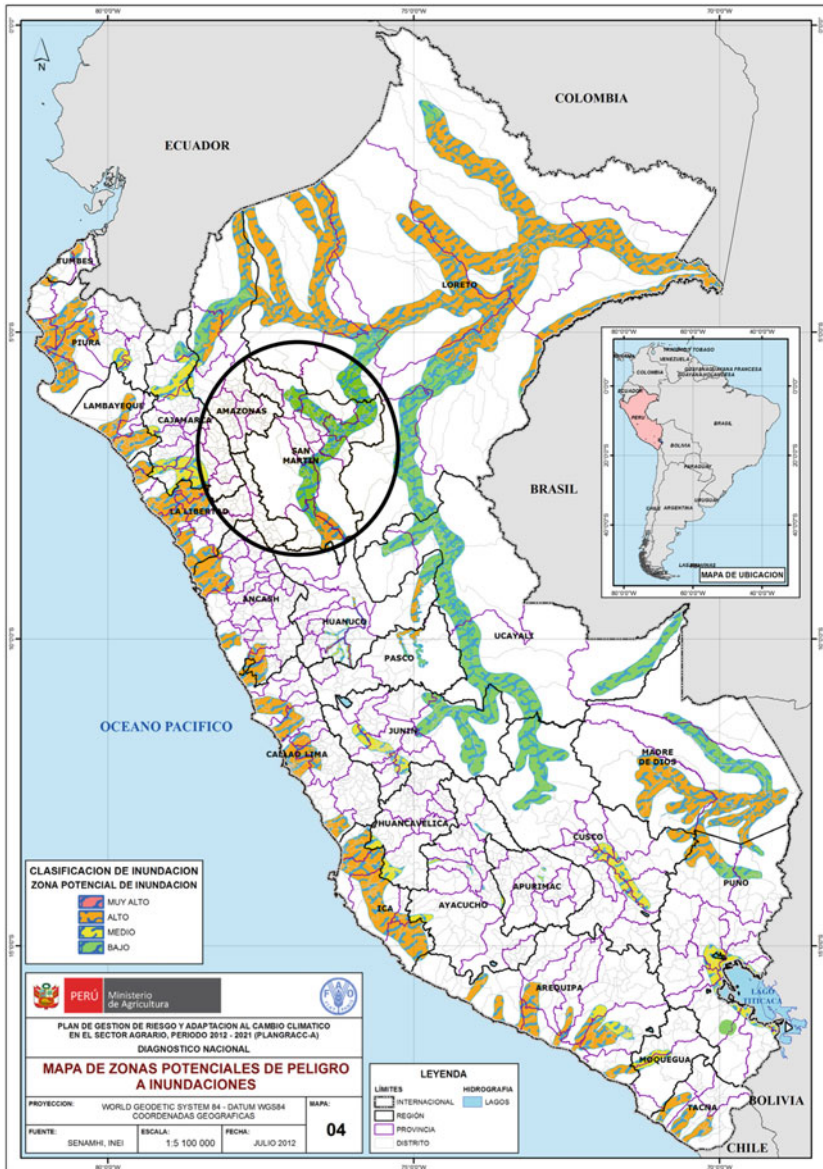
80°0'0"W
75°0'0"W
70°0'0"W
N
COLOMBIA
ECUADOR
TUMBES
LORETO
PIURA
LAMBAYEQUE
CAJAMARCA
AMAZONAS
SAN MARTIN
LA LIBERTAD
BRASIL
ANCASH
HUANUCO
PASCO
UCAYALI
OCEANO PACIFICO
JUNIN
CALLAO LIMA
MADRE DE DIOS
HUANCAVELICA
CUSCO
APURIMAC
PUNO
ICA
AYACUCHO
AREQUIPA
LAGO TITICACA
MOQUEGUA
TACNA
BOLIVIA
CHILE

80°0'0"W 60°0'0"W 40°0'0"W
TRINIDAD Y TOBAGO
VENEZUELA
GUYANA FRANCESA
COLOMBIA
ECUADOR
PERU
BRASIL
BOLIVIA
PARAGUAY
ARGENTINA
URUGUAY
CHILE
MAPA DE UBICACION

CLASIFICACION DE INUNDACION
ZONA POTENCIAL DE INUNDACION
MUY ALTO
ALTO
MEDIO
BAJO

PERÚ Ministerio de Agricultura
PLAN DE GESTION DE RIESGO Y ADAPTACION AL CAMBIO CLIMATICO EN EL SECTOR AGRARIO, PERIODO 2012 - 2021 (PLANGRACC-A)
DIAGNOSTICO NACIONAL
MAPA DE ZONAS POTENCIALES DE PELIGRO A INUNDACIONES

| PROYECCION: | WORLD GEODETIC SYSTEM 84 - DATUM WGS84 COORDENADAS GEOGRAFICAS | MAPA: 04 |
|---|---|---|
| FUENTE: SENAMHI, INEI | ESCALA: 1:5 100 000 | FECHA: JULIO 2012 |

LEYENDA
LIMITES
INTERNACIONAL
REGIÓN
PROVINCIA
DISTRITO
HIDROGRAFIA
LAGOS